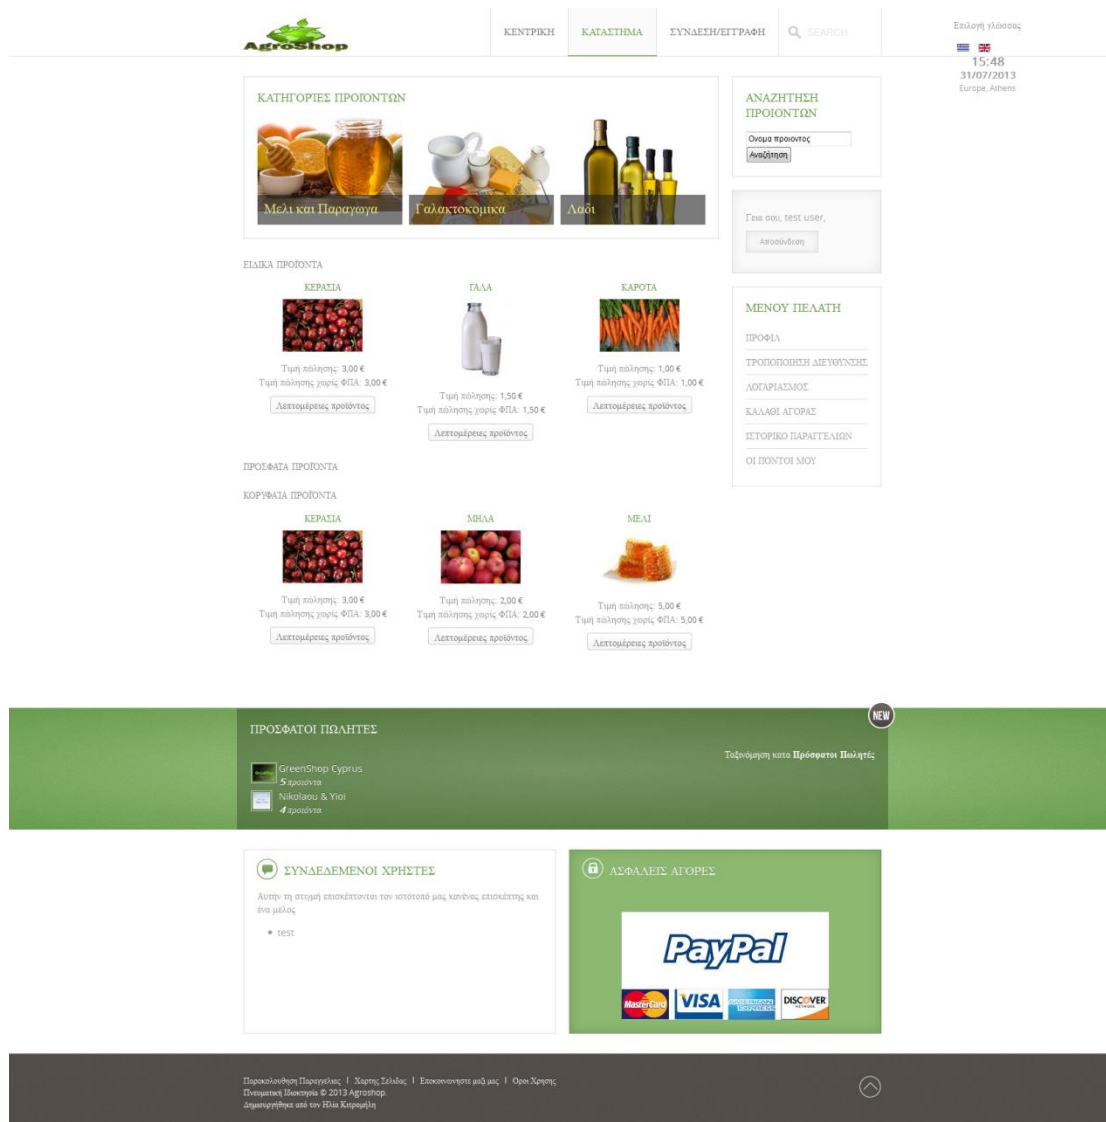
AgroShop

ΚΕΝΤΡΙΚΗ | ΚΑΤΑΣΤΗΜΑ | ΣΥΝΔΕΣΗ/ΕΓΓΡΑΦΗ | SEARCH

Επιλογή γλώσσας
15:48
31/07/2013
Europe, Athens

ΚΑΤΗΓΟΡΙΕΣ ΠΡΟΙΟΝΤΩΝ

Μελι και Παραγωγα
Γαλακτοκομικα
Λαδι

ΑΝΑΖΗΤΗΣΗ ΠΡΟΙΟΝΤΩΝ

Ονομα προιοντος
Αναζήτηση

Γεια σου, test user,
Αποσύνδεση

ΜΕΝΟΥ ΠΕΛΑΤΗ

ΠΡΟΦΙΛ
ΤΡΟΠΟΠΟΙΗΣΗ ΔΙΕΥΘΥΝΣΗΣ
ΛΟΓΑΡΙΑΣΜΟΣ
ΚΑΛΑΘΙ ΑΓΟΡΑΣ
ΙΣΤΟΡΙΚΟ ΠΑΡΑΓΓΕΛΙΩΝ
ΟΙ ΠΟΝΤΟΙ ΜΟΥ

ΕΙΔΙΚΑ ΠΡΟΪΟΝΤΑ

ΚΕΡΑΣΙΑ
Τιμή πώλησης: 3,00 €
Τιμή πώλησης χωρίς ΦΠΑ: 3,00 €
Λεπτομέρειες προϊόντος

ΓΑΛΑ
Τιμή πώλησης: 1,50 €
Τιμή πώλησης χωρίς ΦΠΑ: 1,50 €
Λεπτομέρειες προϊόντος

ΚΑΡΟΤΑ
Τιμή πώλησης: 1,00 €
Τιμή πώλησης χωρίς ΦΠΑ: 1,00 €
Λεπτομέρειες προϊόντος

ΠΡΟΣΦΑΤΑ ΠΡΟΪΟΝΤΑ

ΚΟΡΥΦΑΙΑ ΠΡΟΪΟΝΤΑ

ΚΕΡΑΣΙΑ
Τιμή πώλησης: 3,00 €
Τιμή πώλησης χωρίς ΦΠΑ: 3,00 €
Λεπτομέρειες προϊόντος

ΜΗΛΑ
Τιμή πώλησης: 2,00 €
Τιμή πώλησης χωρίς ΦΠΑ: 2,00 €
Λεπτομέρειες προϊόντος

ΜΕΛΙ
Τιμή πώλησης: 5,00 €
Τιμή πώλησης χωρίς ΦΠΑ: 5,00 €
Λεπτομέρειες προϊόντος

ΠΡΟΣΦΑΤΟΙ ΠΩΛΗΤΕΣ
NEW
Ταξινόμηση κατα Πρόσφατοι Πωλητές

GreenShop Cyprus
5 προϊόντα
Nikolaou & Yioi
4 προϊόντα

ΣΥΝΔΕΔΕΜΕΝΟΙ ΧΡΗΣΤΕΣ

Αυτήν τη στιγμή επισκέπτονται τον ιστότοπό μας κανένας επισκέπτης και ένα μέλος

• test

ΑΣΦΑΛΕΙΣ ΑΓΟΡΕΣ

PayPal
MasterCard VISA AMERICAN EXPRESS DISCOVER NETWORK

Παρακολούθηση Παραγγελίας | Χαρτης Σελίδας | Επικοινωνήστε μαζί μας | Οροι Χρησης
Πνευματική Ιδιοκτησία © 2013 Agroshop.
Δημιουργήθηκε από τον Ηλία Κυπραίμλη